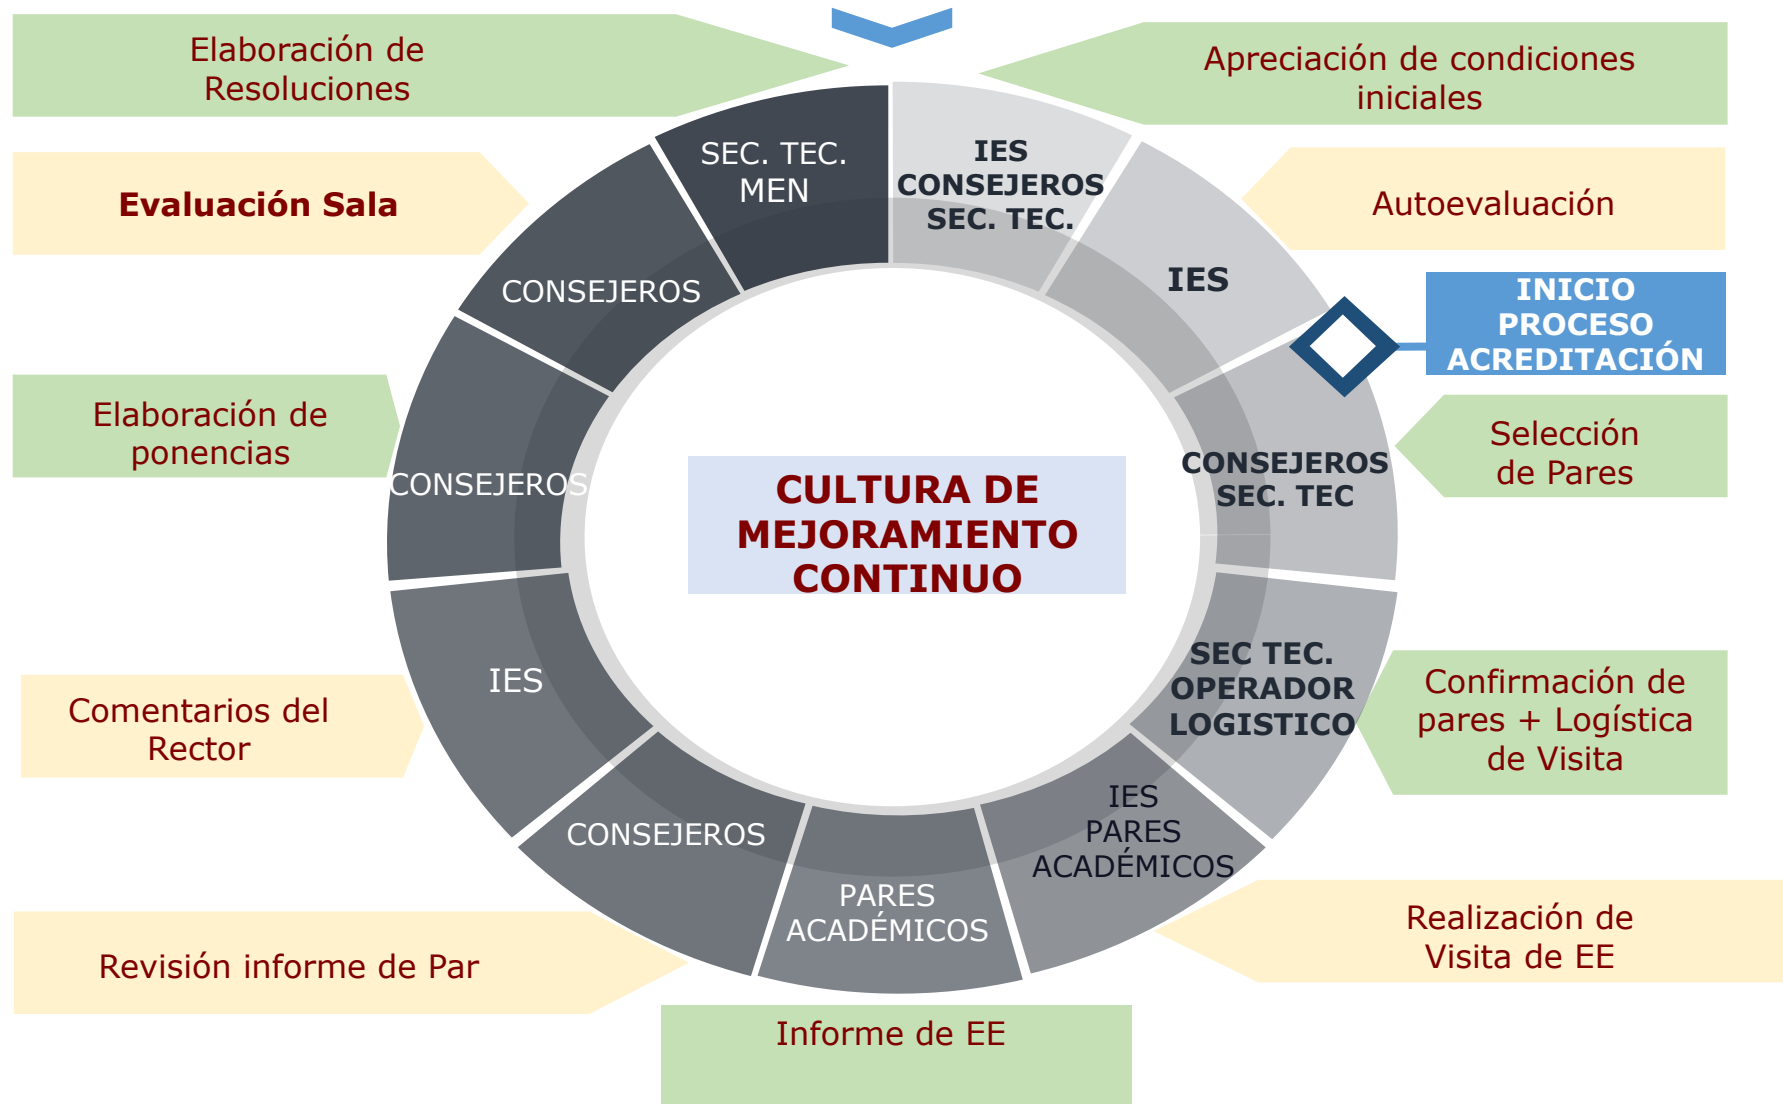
Elaboración de Resoluciones

Apreciación de condiciones iniciales

Evaluación Sala

Autoevaluación

INICIO PROCESO ACREDITACIÓN

Elaboración de ponencias

Selección de Pares

Comentarios del Rector

Confirmación de pares + Logística de Visita

Revisión informe de Par

Realización de Visita de EE

Informe de EE

SEC. TEC. MEN

IES CONSEJEROS SEC. TEC.

IES

CONSEJEROS SEC. TEC

SEC TEC. OPERADOR LOGISTICO

IES PARES ACADÉMICOS

PARES ACADÉMICOS

CONSEJEROS

IES

CONSEJEROS

CONSEJEROS

CULTURA DE MEJORAMIENTO CONTINUO